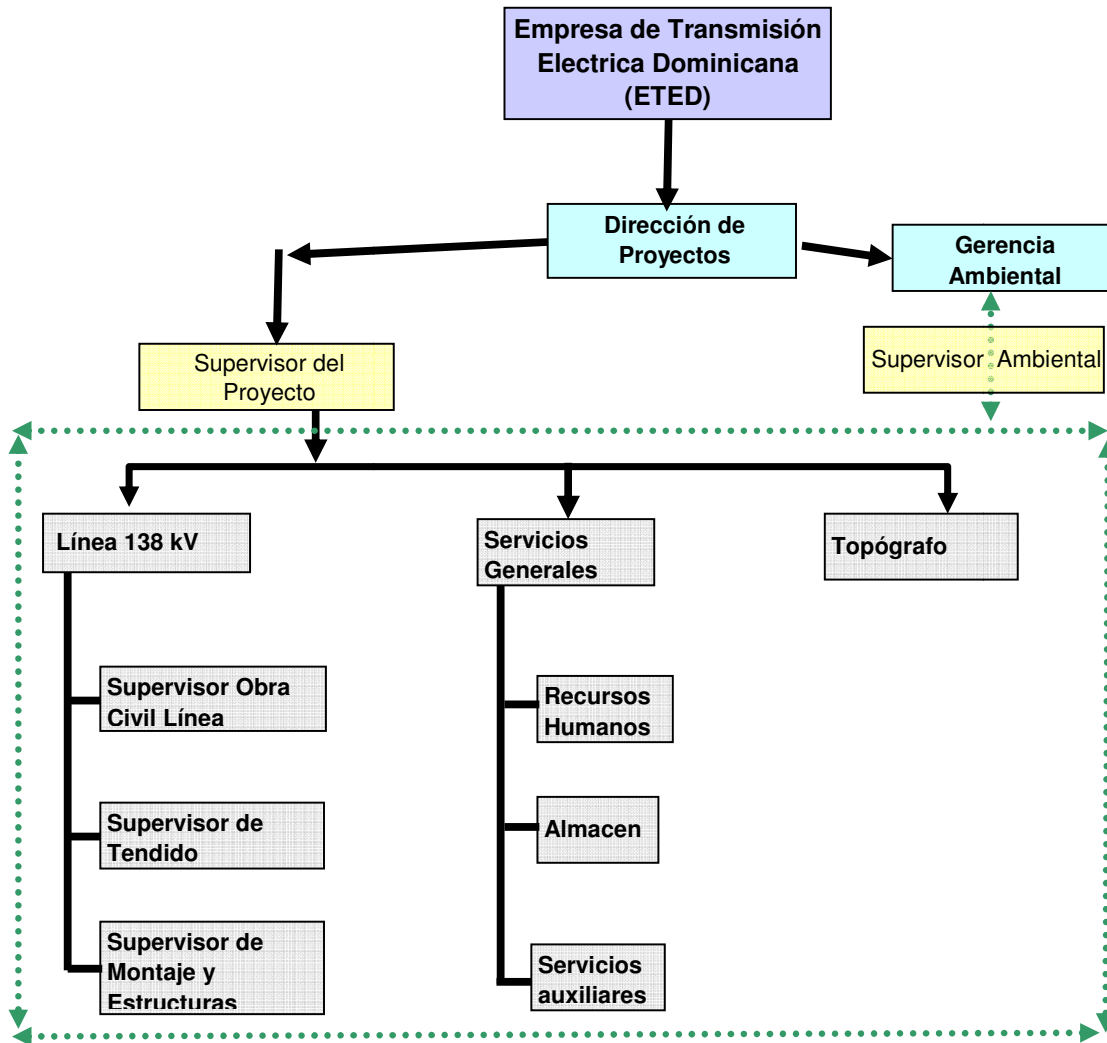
Empresa de Transmisión Electrica Dominicana (ETED)

Dirección de Proyectos

Gerencia Ambiental

Supervisor del Proyecto

Supervisor Ambiental

Línea 138 kV

Servicios Generales

Topógrafo

Supervisor Obra Civil Línea

Supervisor de Tendido

Supervisor de Montaje y Estructuras

Recursos Humanos

Almacen

Servicios auxiliares